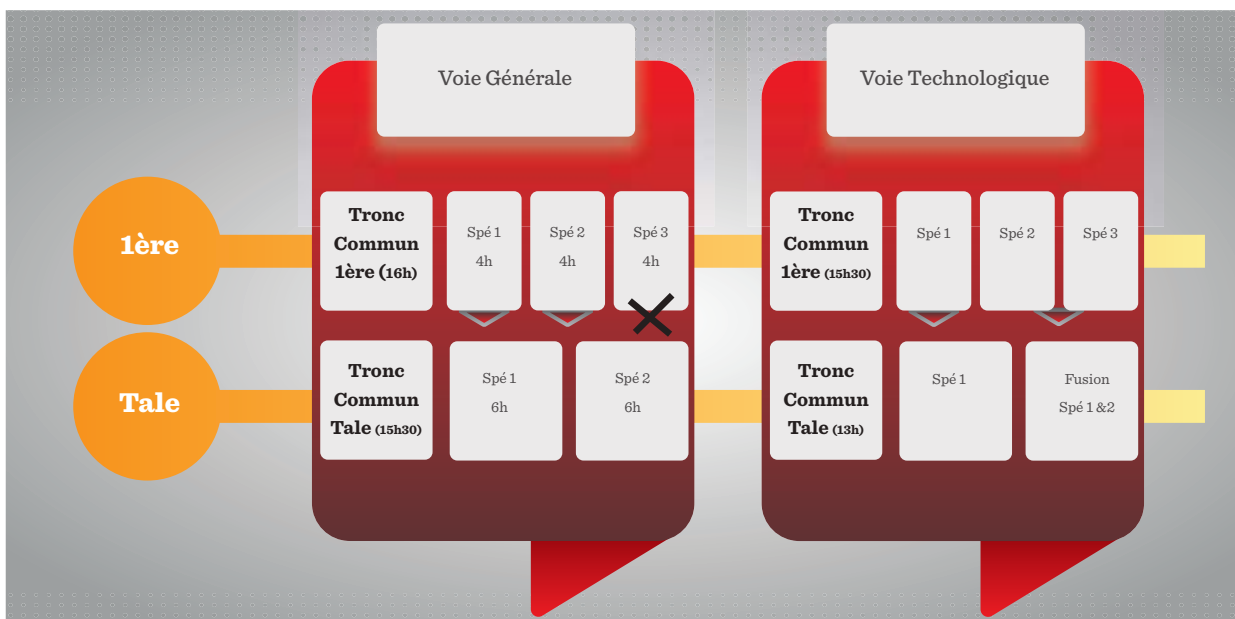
Voie Générale

Voie Technologique

1ère

Tale

Tronc Commun 1ère (16h)

Spé 1
4h

Spé 2
4h

Spé 3
4h

Tronc Commun Tale (15h30)

Spé 1
6h

Spé 2
6h

Tronc Commun 1ère (15h30)

Spé 1

Spé 2

Spé 3

Tronc Commun Tale (13h)

Spé 1

Fusion
Spé 1 &2